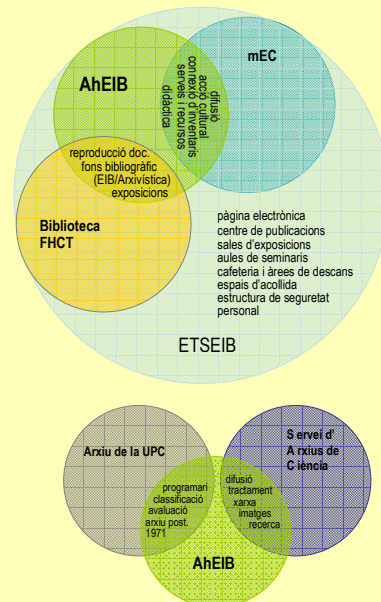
AhEIB

mEC

difusió
acció cultural
connexió d'inventaris
serveis i recursos
didàctica

reproducció doc.
fons bibliogràfic
(EIB/Arxivística)
exposicions

Biblioteca
FHCT

pàgina electrònica
centre de publicacions
sales d'exposicions
aules de seminaris
cafeteria i àrees de descans
espais d'acollida
estructura de seguretat
personal

ETSEIB

Arxiu de la UPC

S ervei d'
A rxius de
C iència

programari
classificació
avaluació
arxiu post.
1971

difusió
tractament
xarxa
imatges
recerca

AhEIB